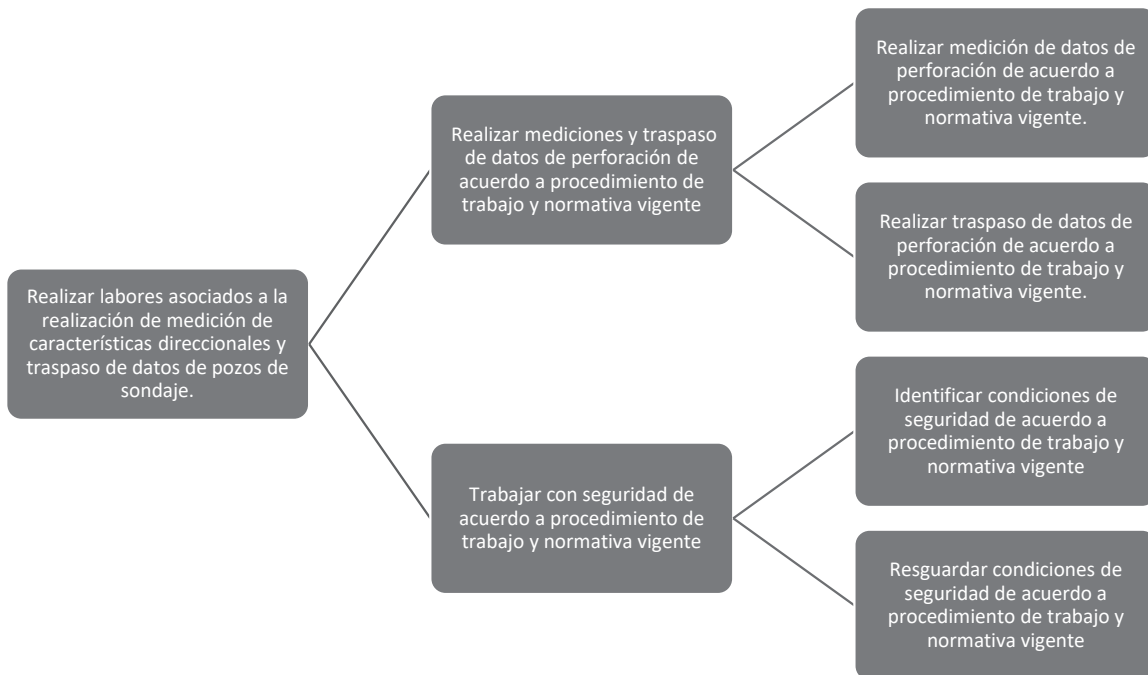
Realizar labores asociados a la realización de medición de características direccionales y traspaso de datos de pozos de sondaje.

Realizar mediciones y traspaso de datos de perforación de acuerdo a procedimiento de trabajo y normativa vigente

Realizar medición de datos de perforación de acuerdo a procedimiento de trabajo y normativa vigente.

Realizar traspaso de datos de perforación de acuerdo a procedimiento de trabajo y normativa vigente.

Trabajar con seguridad de acuerdo a procedimiento de trabajo y normativa vigente

Identificar condiciones de seguridad de acuerdo a procedimiento de trabajo y normativa vigente

Resguardar condiciones de seguridad de acuerdo a procedimiento de trabajo y normativa vigente